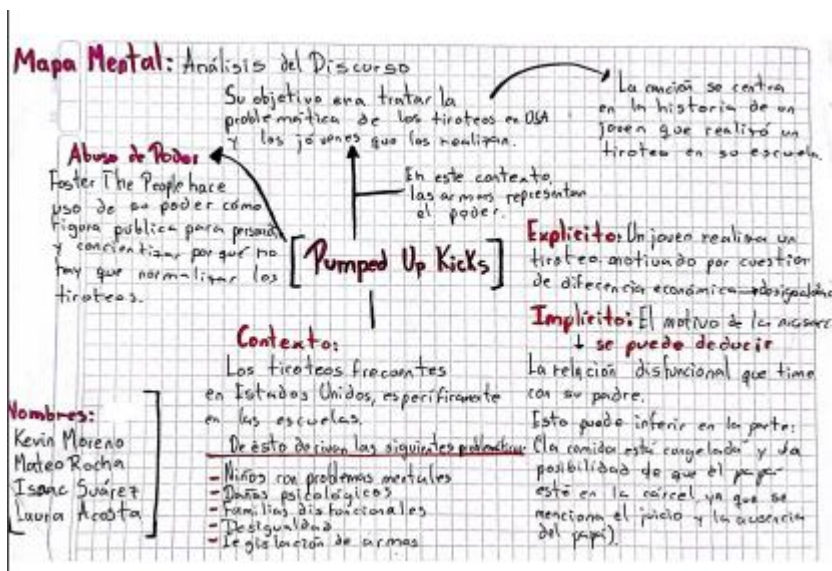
Mapa Mental: Análisis del Discurso

Su objetivo era tratar la problemática de los tiroteos en USA y los jóvenes que los realizan.

La canción se centra en la historia de un joven que realizó un tiroteo en su escuela.

Abuso de Poder
Foster The People hace uso de su poder como figura publica para pensar y concientizar por qué no hay que normalizar los tiroteos.

En este contexto, las armas representan el poder.

Pumped Up Kicks

Explicito: Un joven realiza un tiroteo motivado por cuestion de diferencia económica - desigualdad

Implicito: El motivo de la acción
↓ se puede deducir
La relación disfuncional que tiene con su padre.
Esto puede inferir en la parte: (La comida está congelada" y la posibilidad de que el papá esté en la carcel ya que se menciona el juicio y la ausencia del papá).

Contexto:
Los tiroteos frecuentes en Estados Unidos, especificamente en las escuelas.
De esto derivan las siguientes problematicas:
- Niños con problemas mentales
- Daños psicologicos
- Familias disfuncionales
- Desigualdad
- Legalización de armas

Nombres:
Kevin Moreno
Mateo Rocha
Isaac Suárez
Laura Acosta